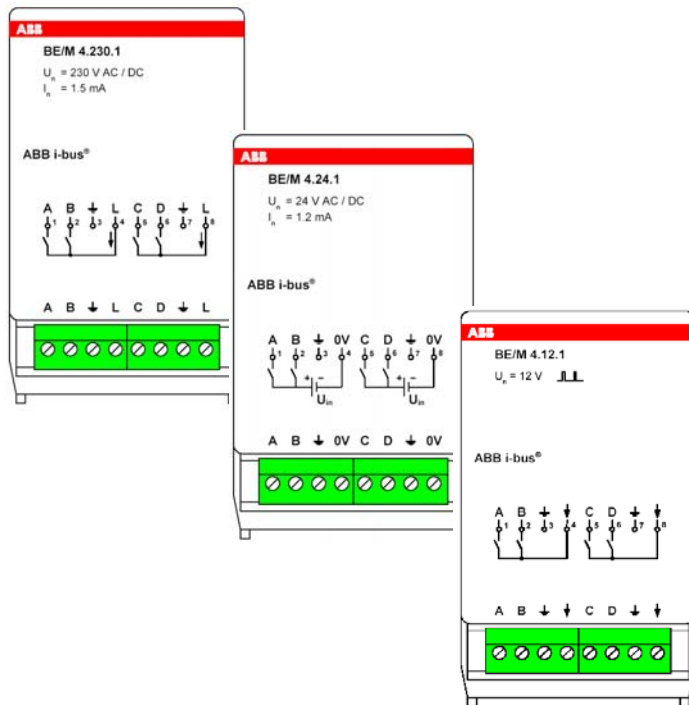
ABB

BE/M 4.230.1

$U_n$ = 230 V AC / DC
$I_n$ = 1.5 mA

ABB i-bus®

A 1 B 2 ⏚ 3 L 4 C 5 D 6 ⏚ 7 L 8

A B ⏚ L C D ⏚ L

ABB

BE/M 4.24.1

$U_n$ = 24 V AC / DC
$I_n$ = 1.2 mA

ABB i-bus®

A 1 B 2 ⏚ 3 0V 4 C 5 D 6 ⏚ 7 0V 8

+ − $U_{in}$ + − $U_{in}$

A B ⏚ 0V C D ⏚ 0V

ABB

BE/M 4.12.1

$U_n$ = 12 V

ABB i-bus®

A 1 B 2 ⏚ 3 4 C 5 D 6 ⏚ 7 8

A B ⏚ C D ⏚